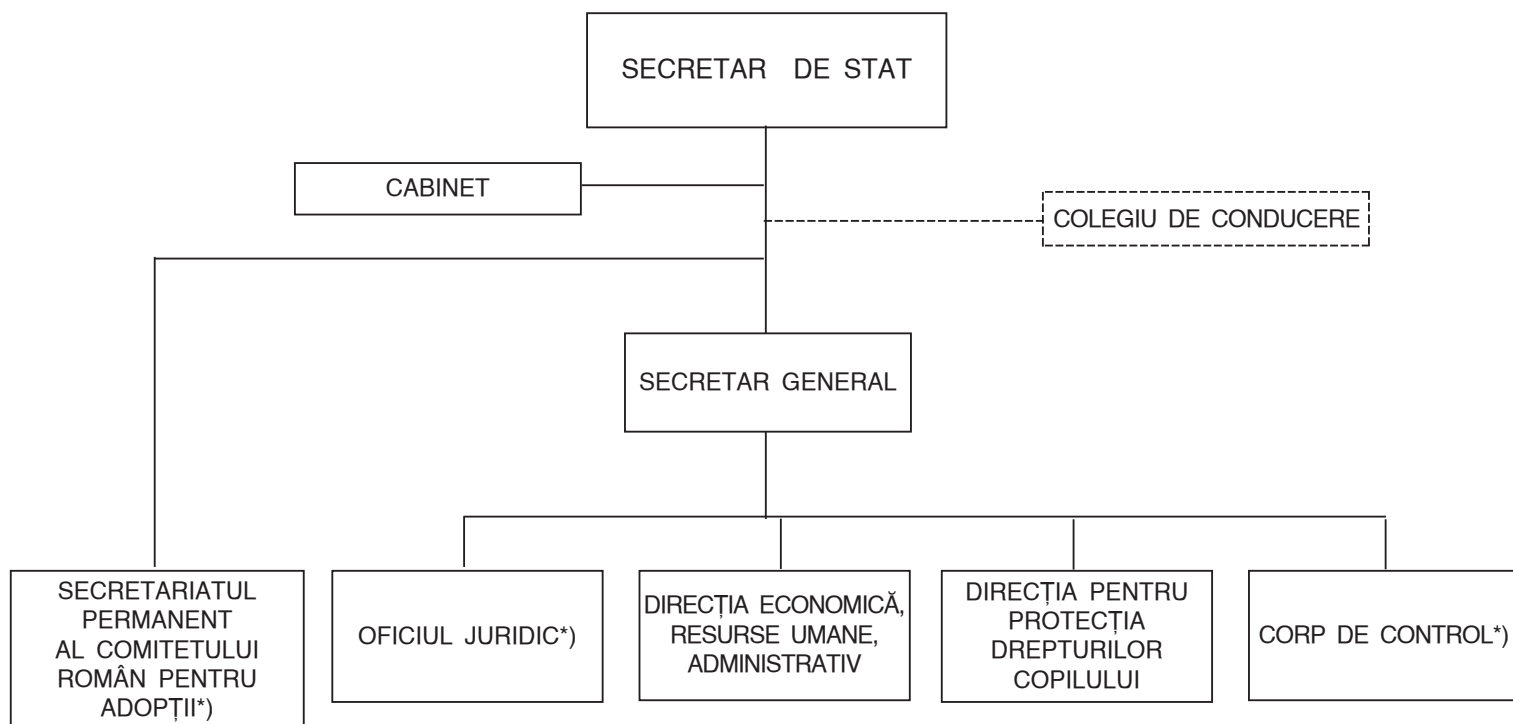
SECRETAR DE STAT

CABINET

COLEGIU DE CONDUCERE

SECRETAR GENERAL

SECRETARIATUL PERMANENT AL COMITETULUI ROMÂN PENTRU ADOPȚII*)

OFICIUL JURIDIC*)

DIRECȚIA ECONOMICĂ, RESURSE UMANE, ADMINISTRATIV

DIRECȚIA PENTRU PROTECȚIA DREPTURILOR COPILULUI

CORP DE CONTROL*)